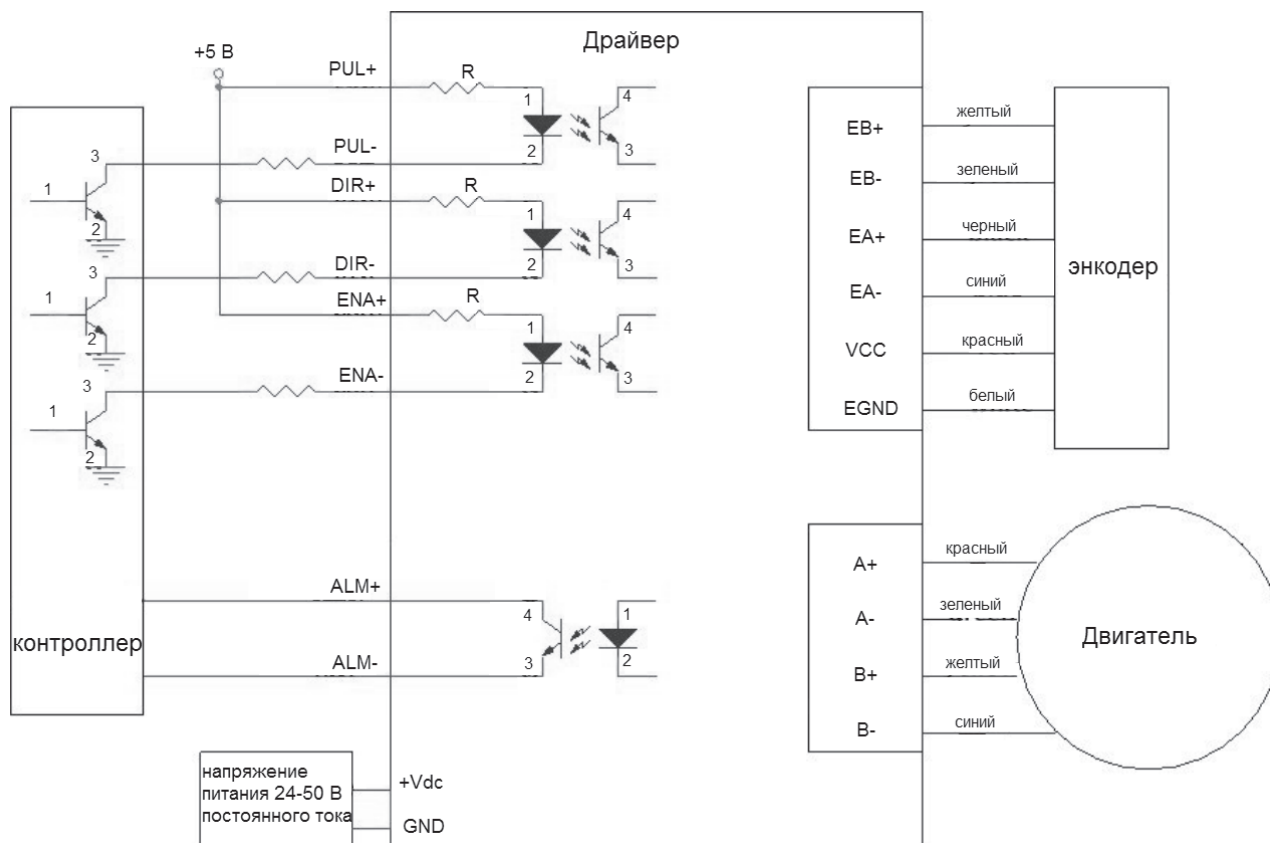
+5 В

Драйвер

PUL+
R
1
4
PUL-
2
3
3
1
2
DIR+
R
1
4
DIR-
2
3
3
1
2
ENA+
R
1
4
ENA-
2
3
3
1
2

EB+
желтый
EB-
зеленый
EA+
черный
EA-
синий
энкодер
VCC
красный
EGND
белый

ALM+
4
1
контроллер
ALM-
3
2

A+
красный
A-
зеленый
Двигатель
B+
желтый
B-
синий

напряжение питания 24-50 В постоянного тока
+Vdc
GND